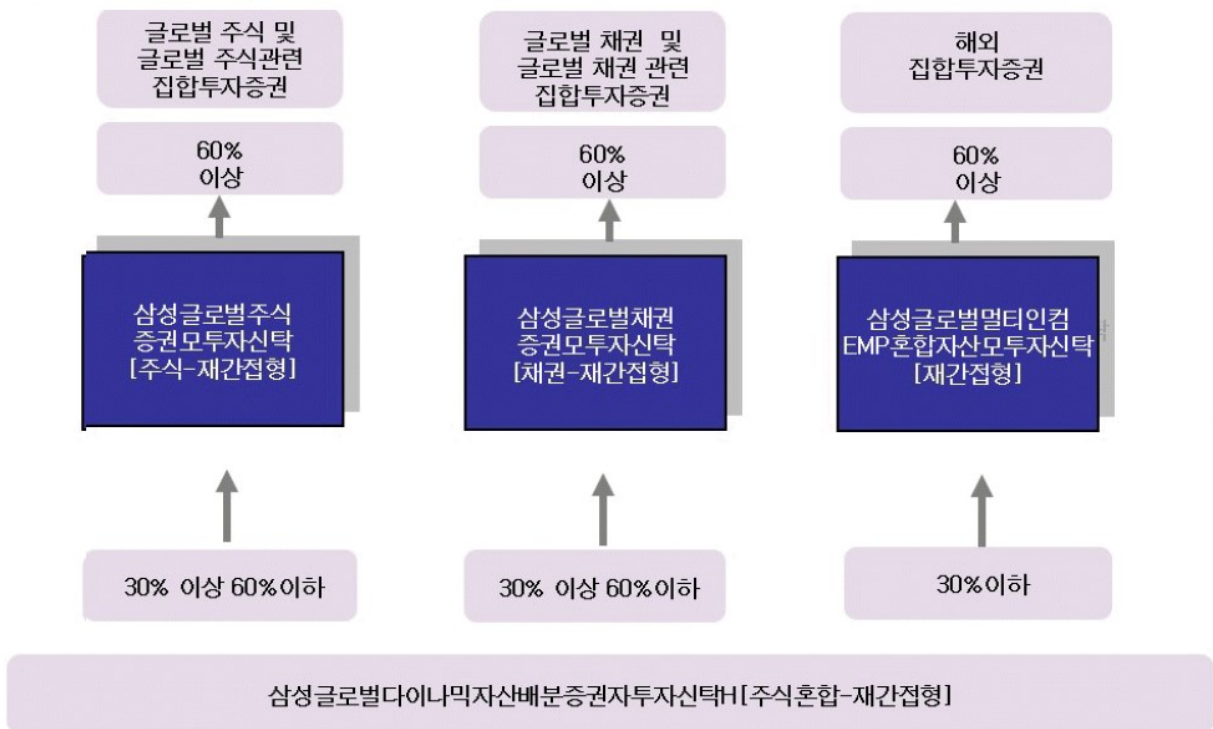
글로벌 주식 및
글로벌 주식관련
집합투자증권

60%
이상

삼성글로벌주식
증권모투자신탁
[주식-재간접형]

30% 이상 60%이하

글로벌 채권 및
글로벌 채권 관련
집합투자증권

60%
이상

삼성글로벌채권
증권모투자신탁
[채권-재간접형]

30% 이상 60%이하

해외
집합투자증권

60%
이상

삼성글로벌멀티인컴
EMP혼합자산모투자신탁
[재간접형]

30%이하

삼성글로벌다이나믹자산배분증권자투자신탁H[주식혼합-재간접형]